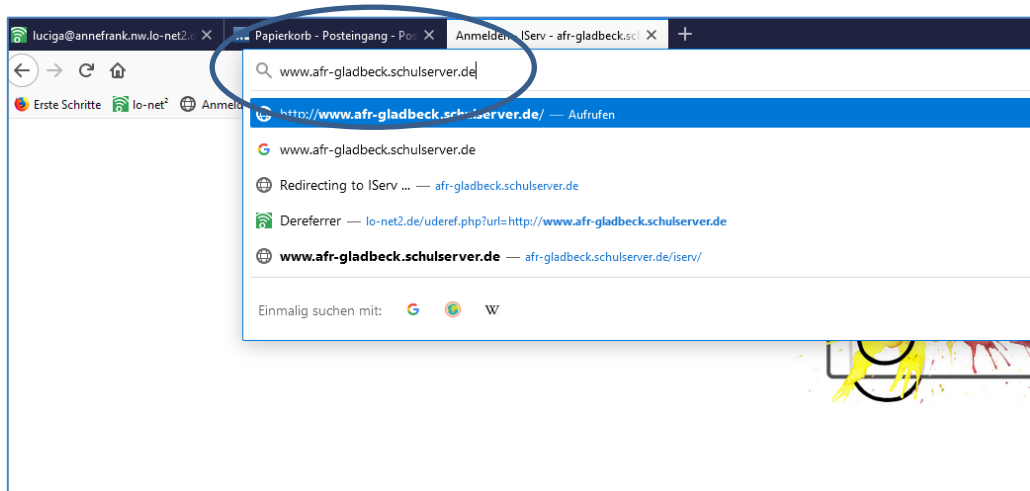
luciga@annefrank.nw.lo-net2.c ×
Papierkorb - Posteingang - Pos ×
Anmelden - IServ - afr-gladbeck.sc ×
+

www.afr-gladbeck.schulserver.de

Erste Schritte lo-net² Anmeld

http://www.afr-gladbeck.schulserver.de/ — Aufrufen
www.afr-gladbeck.schulserver.de
Redirecting to IServ ... — afr-gladbeck.schulserver.de
Dereferrer — lo-net2.de/uderef.php?url=http://www.afr-gladbeck.schulserver.de
www.afr-gladbeck.schulserver.de — afr-gladbeck.schulserver.de/iserv/

Einmalig suchen mit: G W